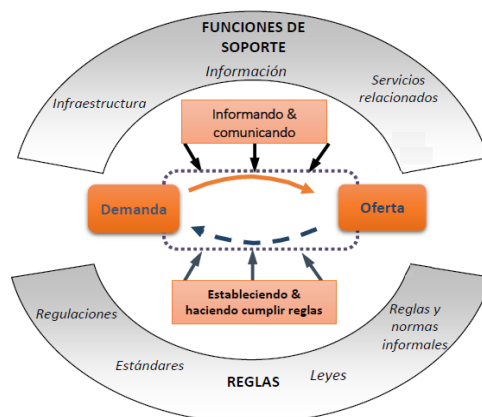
FUNCIONES DE SOPORTE

Información

Infraestructura

Servicios relacionados

Informando & comunicando

Demanda

Oferta

Estableciendo & haciendo cumplir reglas

Regulaciones

Reglas y normas informales

Estándares

Leyes

REGLAS